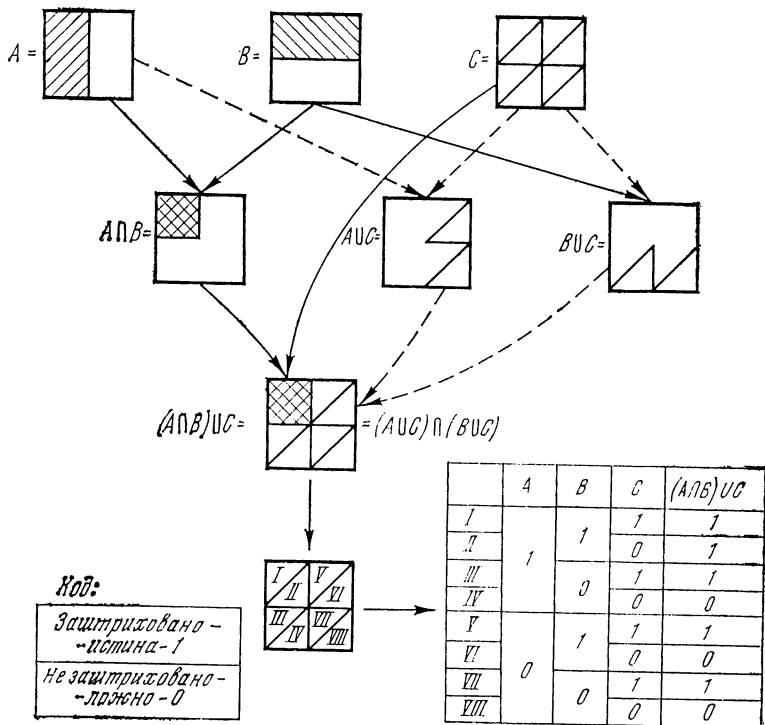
$A =$ $B =$ $C =$

$A \cap B =$ $A \cup C =$ $B \cup C =$

$(A \cap B) \cup C =$ $= (A \cup C) \cap (B \cup C)$

I II V VI III IV VII VIII

Код:

| Заштриховано – истина - 1 |
|---|
| Не заштриховано – ложно - 0 |

| | A | B | C | $(A \cap Б) \cup C$ |
|---|---|---|---|---|
| I | 1 | 1 | 1 | 1 |
| II | | | 0 | 1 |
| III | | 0 | 1 | 1 |
| IV | | | 0 | 0 |
| V | 0 | 1 | 1 | 1 |
| VI | | | 0 | 0 |
| VII | | 0 | 1 | 1 |
| VIII | | | 0 | 0 |